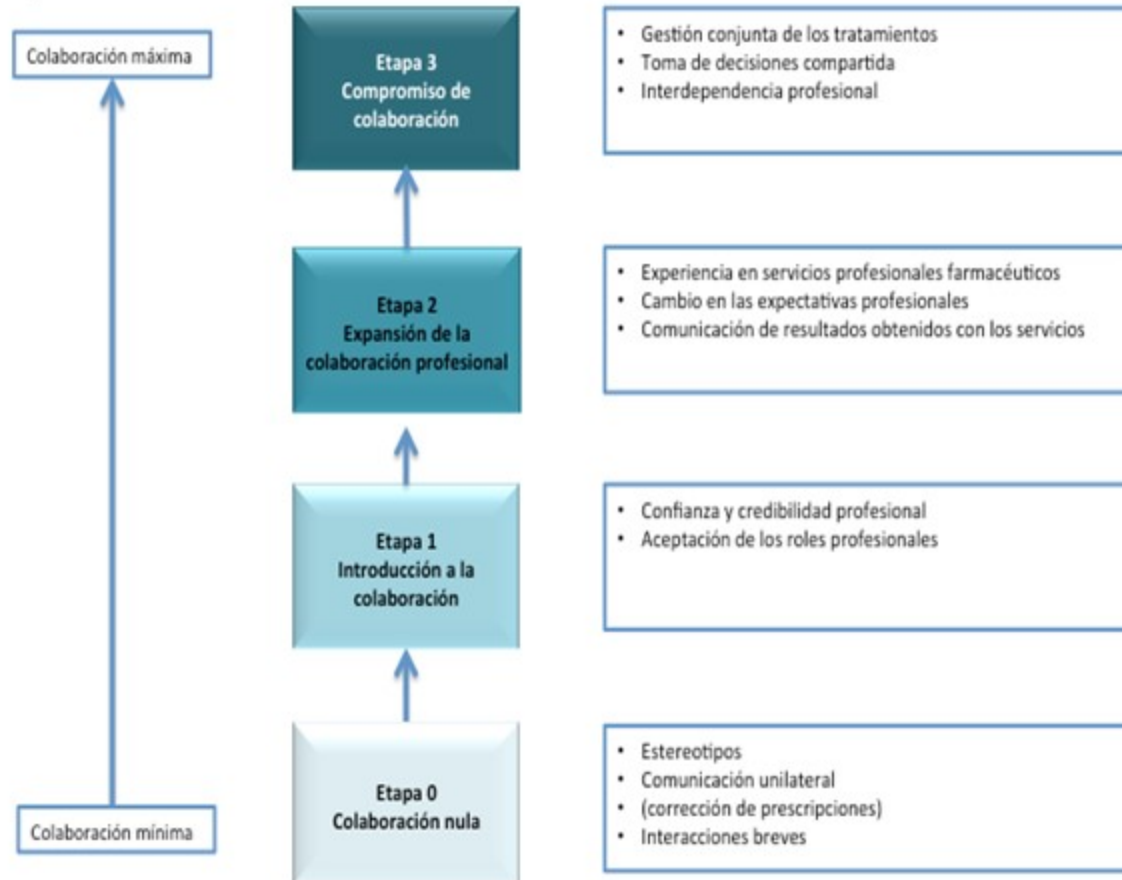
Colaboración máxima

Etapa 3
Compromiso de colaboración

- Gestión conjunta de los tratamientos
- Toma de decisiones compartida
- Interdependencia profesional

Etapa 2
Expansión de la colaboración profesional

- Experiencia en servicios profesionales farmacéuticos
- Cambio en las expectativas profesionales
- Comunicación de resultados obtenidos con los servicios

Etapa 1
Introducción a la colaboración

- Confianza y credibilidad profesional
- Aceptación de los roles profesionales

Colaboración mínima

Etapa 0
Colaboración nula

- Estereotipos
- Comunicación unilateral
- (corrección de prescripciones)
- Interacciones breves